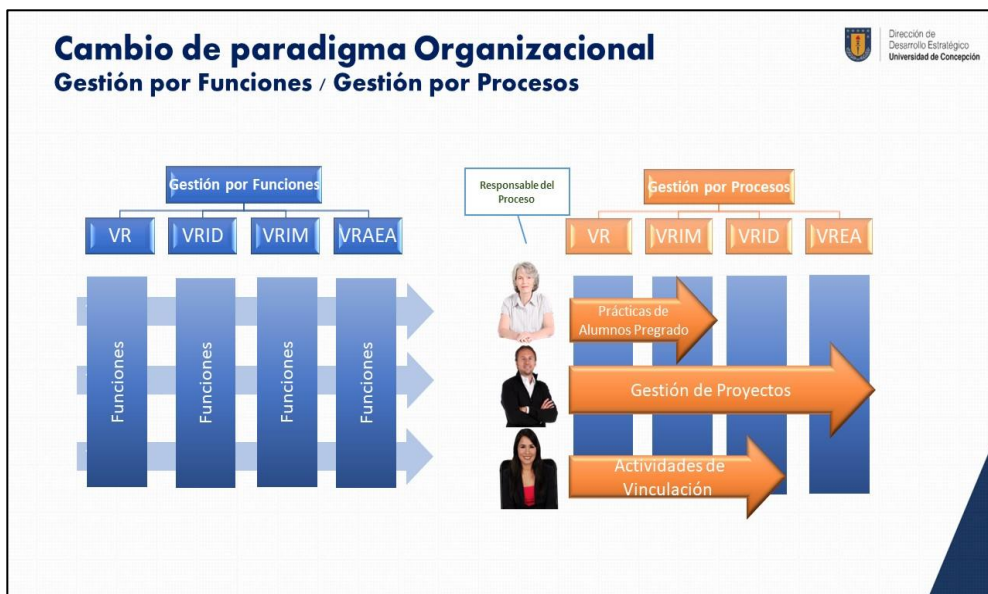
Cambio de paradigma Organizacional
Gestión por Funciones / Gestión por Procesos

Dirección de Desarrollo Estratégico
Universidad de Concepción

Gestión por Funciones

VR
VRID
VRIM
VRAEA

Funciones
Funciones
Funciones
Funciones

Responsable del Proceso

Gestión por Procesos

VR
VRIM
VRID
VREA

Prácticas de Alumnos Pregrado

Gestión de Proyectos

Actividades de Vinculación